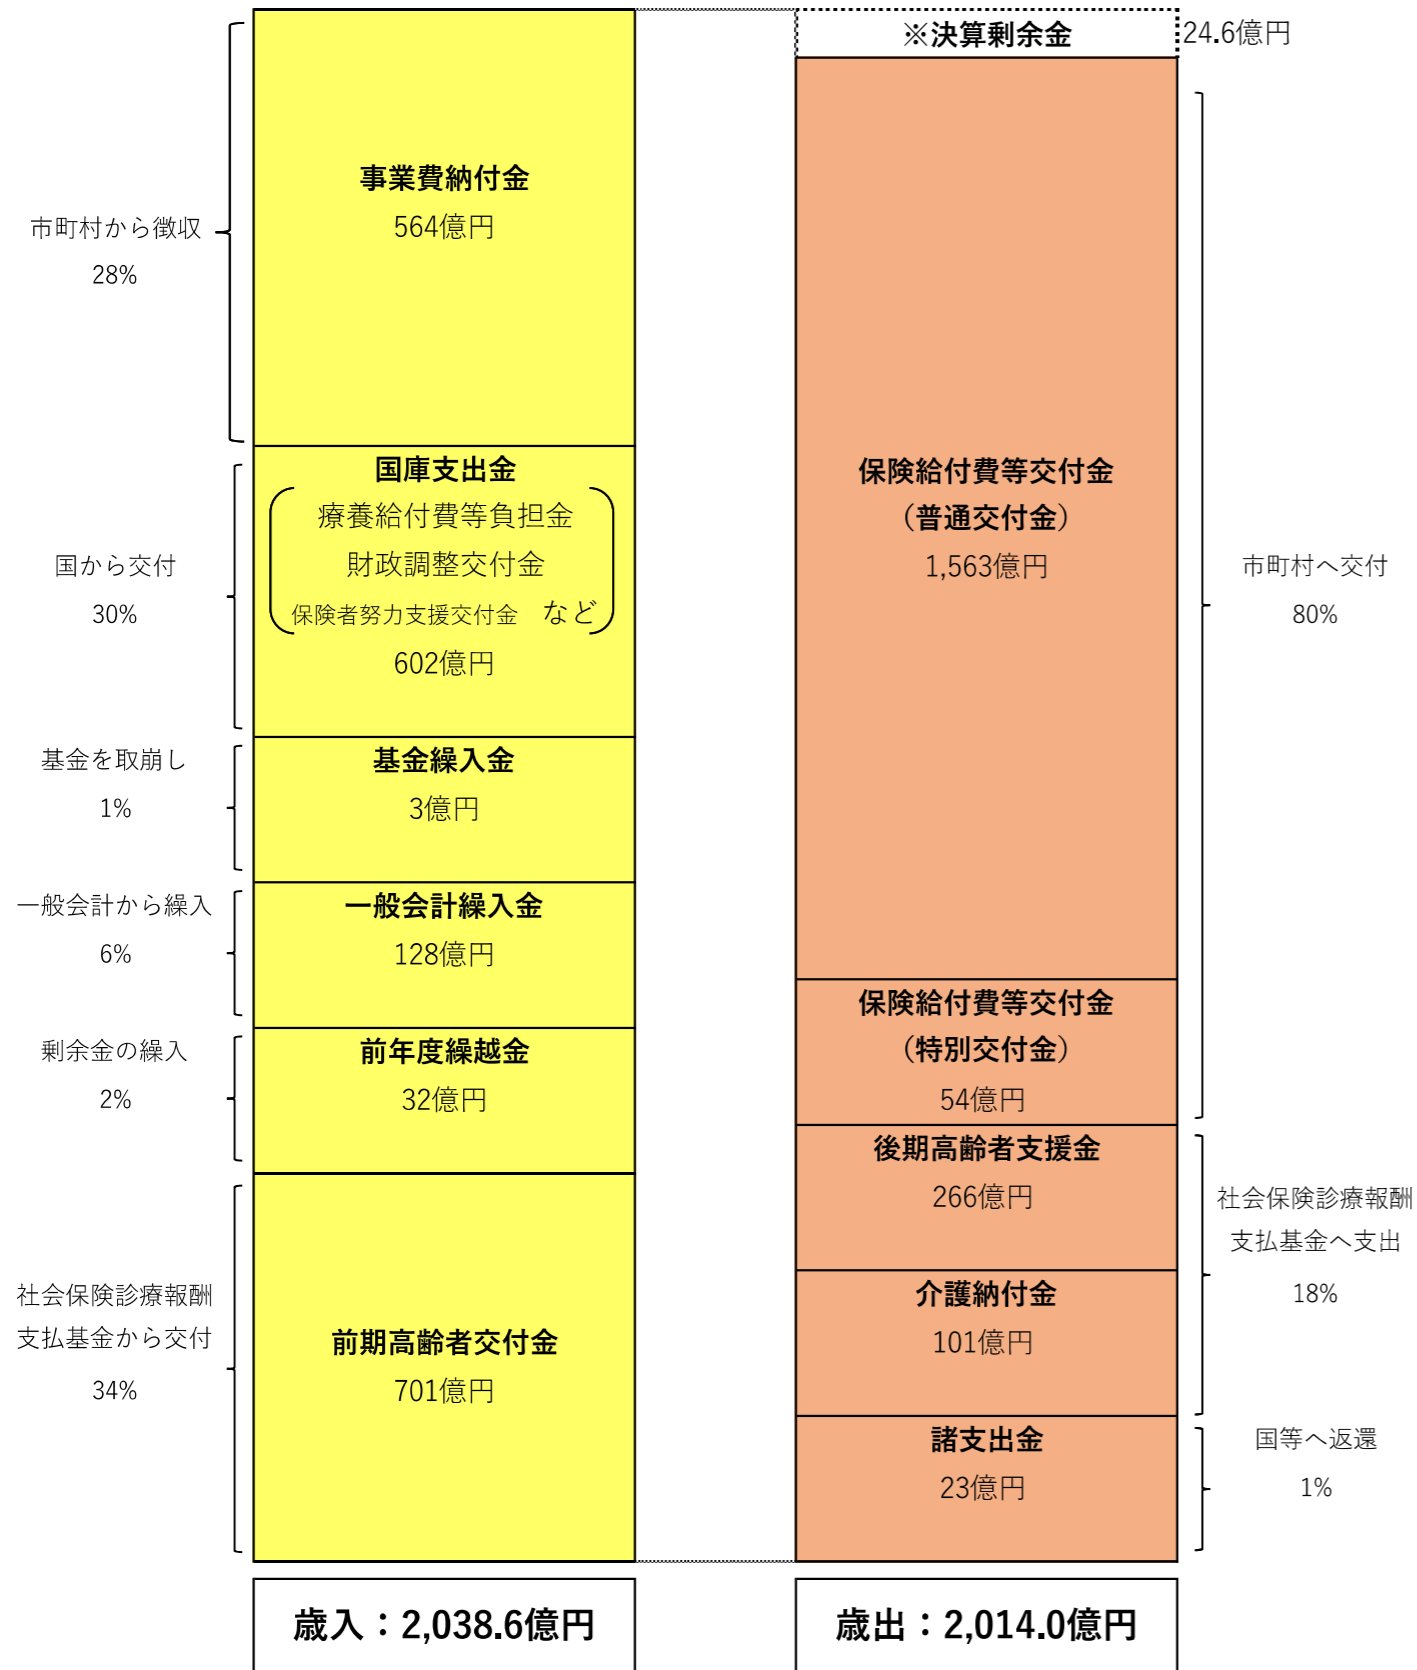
※決算剰余金 24.6億円

市町村から徴収
28%

事業費納付金
564億円

国から交付
30%

国庫支出金
療養給付費等負担金
財政調整交付金
保険者努力支援交付金 など
602億円

基金を取崩し
1%

基金繰入金
3億円

一般会計から繰入
6%

一般会計繰入金
128億円

剰余金の繰入
2%

前年度繰越金
32億円

社会保険診療報酬支払基金から交付
34%

前期高齢者交付金
701億円

保険給付費等交付金
（普通交付金）
1,563億円

保険給付費等交付金
（特別交付金）
54億円

市町村へ交付
80%

後期高齢者支援金
266億円

介護納付金
101億円

社会保険診療報酬支払基金へ支出
18%

諸支出金
23億円

国等へ返還
1%

歳入：2,038.6億円

歳出：2,014.0億円